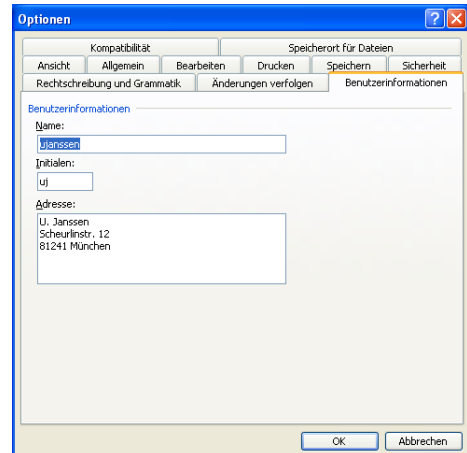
Optionen

Kompatibilität | Speicherort für Dateien
Ansicht | Allgemein | Bearbeiten | Drucken | Speichern | Sicherheit
Rechtschreibung und Grammatik | Änderungen verfolgen | Benutzerinformationen

Benutzerinformationen

Name:
ujanssen

Initialen:
uj

Adresse:
U. Janssen
Scheurlinstr. 12
81241 München

OK | Abbrechen